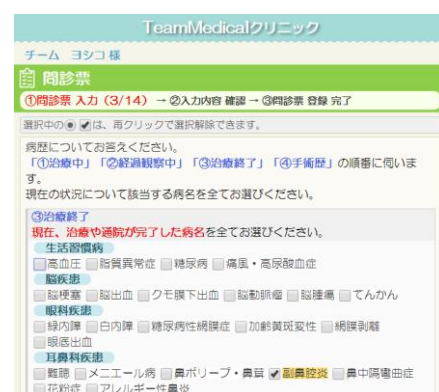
TeamMedicalクリニック

チーム ヨシコ 様

問診票

①問診票 入力 (3/14) → ②入力内容 確認 → ③問診票 登録 完了

選択中の◉ ☑は、再クリックで選択解除できます。

病歴についてお答えください。
「①治療中」「②経過観察中」「③治療終了」「④手術歴」の順番に伺います。
現在の状況について該当する病名を全てお選びください。

③治療終了
現在、治療や通院が完了した病名を全てお選びください。

生活習慣病
高血圧 脂質異常症 糖尿病 痛風・高尿酸血症

脳疾患
脳梗塞 脳出血 クモ膜下出血 脳動脈瘤 脳腫瘍 てんかん

眼科疾患
緑内障 白内障 糖尿病性網膜症 加齢黄斑変性 網膜剥離 眼底出血

耳鼻科疾患
難聴 メニエール病 鼻ポリープ・鼻茸 副鼻腔炎 鼻中隔彎曲症 花粉症 アレルギー性鼻炎